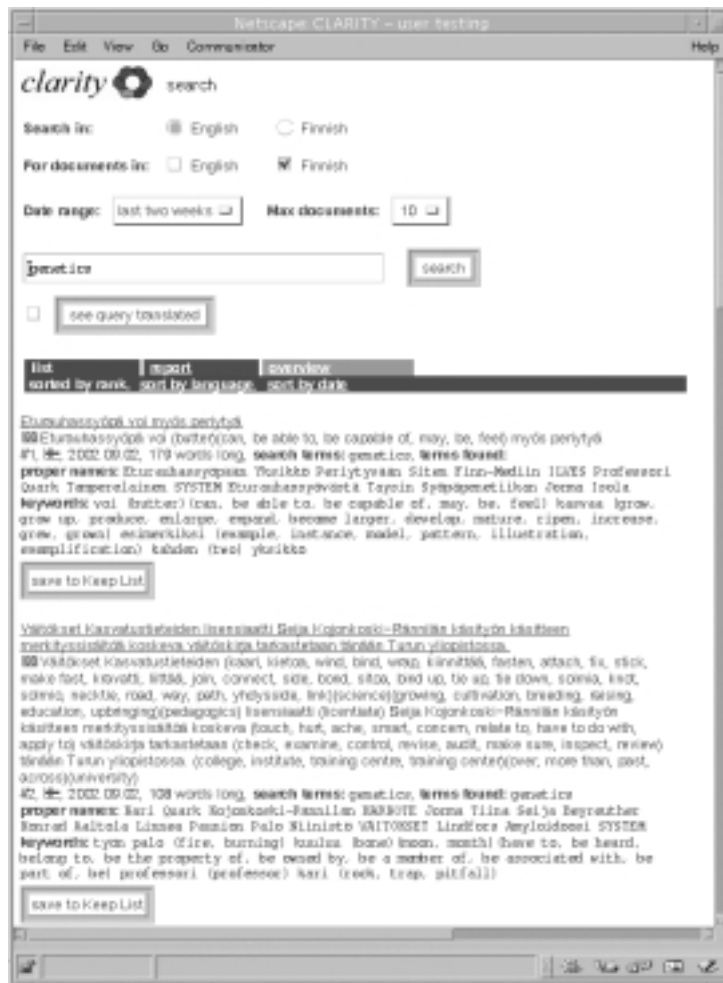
Netscape CLARITY – user testing

File Edit View Go Communicator Help

clarity search

Search in: English Finnish

For documents in: English Finnish

Date range: last two weeks Max documents: 10

genetics

search

see query translated

list sorted by rank | report sort by language | overview sort by date

Eturauhassyöpä voi myös periytyä
Eturauhassyöpä voi (batter)(can, be able to, be capable of, may, be, feel) myös periytyä
#1, 2002.09.02, 179 words long, search terms: genetics, terms found:
proper names: Eturauhassyopaan Yhoikko Perilytyvaan Siten Finn-Medin ILVES Professori Quark Tamperelainen SYSTEM Eturauhassyövästä Tayuin Syöpägenetiikan Jorma Isola
keywords: voi (butter)(can, be able to, be capable of, may, be, feel) kasvaa (grow, grow up, produce, enlarge, expand, become larger, develop, mature, ripen, increase, grow, grows) esimerkiksi (example, instance, model, pattern, illustration, exemplification) kahden (two) yksikkö

save to Keep List

Väitökset Kasvatustieteiden lisensiaatti Seija Kojonkoski-Rännälän käsityön käsitteen merkityssisältöä koskeva väitöskirja tarkastetaan tänään Turun yliopistossa.
Väitökset Kasvatustieteiden (kaari, kietoa, wind, bind, wrap, kiinnittää, fasten, attach, fix, stick, make fast, kiavata, liittää, join, connect, side, bond, sitoa, bind up, tie up, tie down, solmia, knot, solmio, necktie, road, way, path, yhdyssida, link)(science)(growing, cultivation, breeding, raising, education, upbringing)(pedagogics) lisensiaatti (licentiate) Seija Kojonkoski-Rännälän käsityön käsitteen merkityssisältöä koskeva (touch, hurt, ache, smart, concern, relate to, have to do with, apply to) väitöskirja tarkastetaan (check, examine, control, revise, audit, make sure, inspect, review) tänään Turun yliopistossa. (college, institute, training centre, training center)(over, more than, past, across)(university)
#2, 2002.09.02, 108 words long, search terms: genetics, terms found: genetics
proper names: Kari Quark Kojonkoski-Rannilan HARNOTE Jorma Tiina Seija Beyreuther Konrad Aaltola Linnea Pasnien Palo Niinisto VÄITÖKSET Lindfors Amyloidoosi SYSTEM
keywords: tyon palo (fire, burning) kuulua (bone) kuun, month) (have to, be heard, belong to, be the property of, be owned by, be a member of, be associated with, be part of, be) professori (professor) kari (rock, trap, pitfall)

save to Keep List